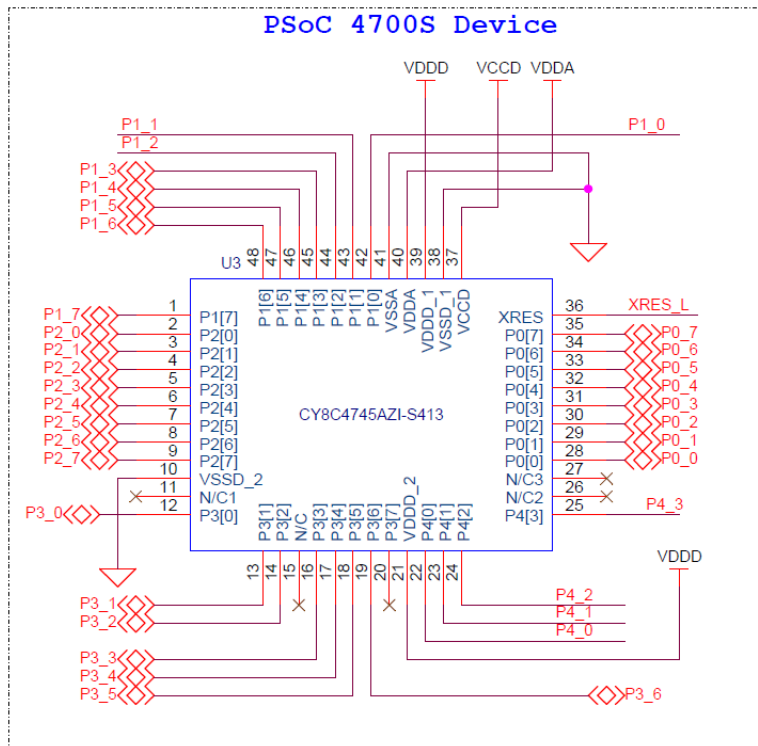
PSoC 4700S Device

VDDD VCCD VDDA

P1_1
P1_2
P1_0
P1_3
P1_4
P1_5
P1_6

U3 48 47 46 45 44 43 42 41 40 39 38 37
P1[6] P1[5] P1[4] P1[3] P1[2] P1[1] P1[0] VSSA VDDA VDDD_1 VSSD_1 VCCD

P1_7 1 P1[7]
P2_0 2 P2[0]
P2_1 3 P2[1]
P2_2 4 P2[2]
P2_3 5 P2[3]
P2_4 6 P2[4]
P2_5 7 P2[5]
P2_6 8 P2[6]
P2_7 9 P2[7]
10 VSSD_2
11 N/C1
P3_0 12 P3[0]

XRES 36 XRES_L
P0[7] 35 P0_7
P0[6] 34 P0_6
P0[5] 33 P0_5
P0[4] 32 P0_4
P0[3] 31 P0_3
P0[2] 30 P0_2
P0[1] 29 P0_1
P0[0] 28 P0_0
N/C3 27
N/C2 26
P4[3] 25 P4_3

CY8C4745AZI-S413

P3[1] P3[2] N/C P3[3] P3[4] P3[5] P3[6] P3[7] VDDD_2 P4[0] P4[1] P4[2]
13 14 15 16 17 18 19 20 21 22 23 24

VDDD
P3_1
P3_2
P4_2
P4_1
P4_0
P3_3
P3_4
P3_5
P3_6